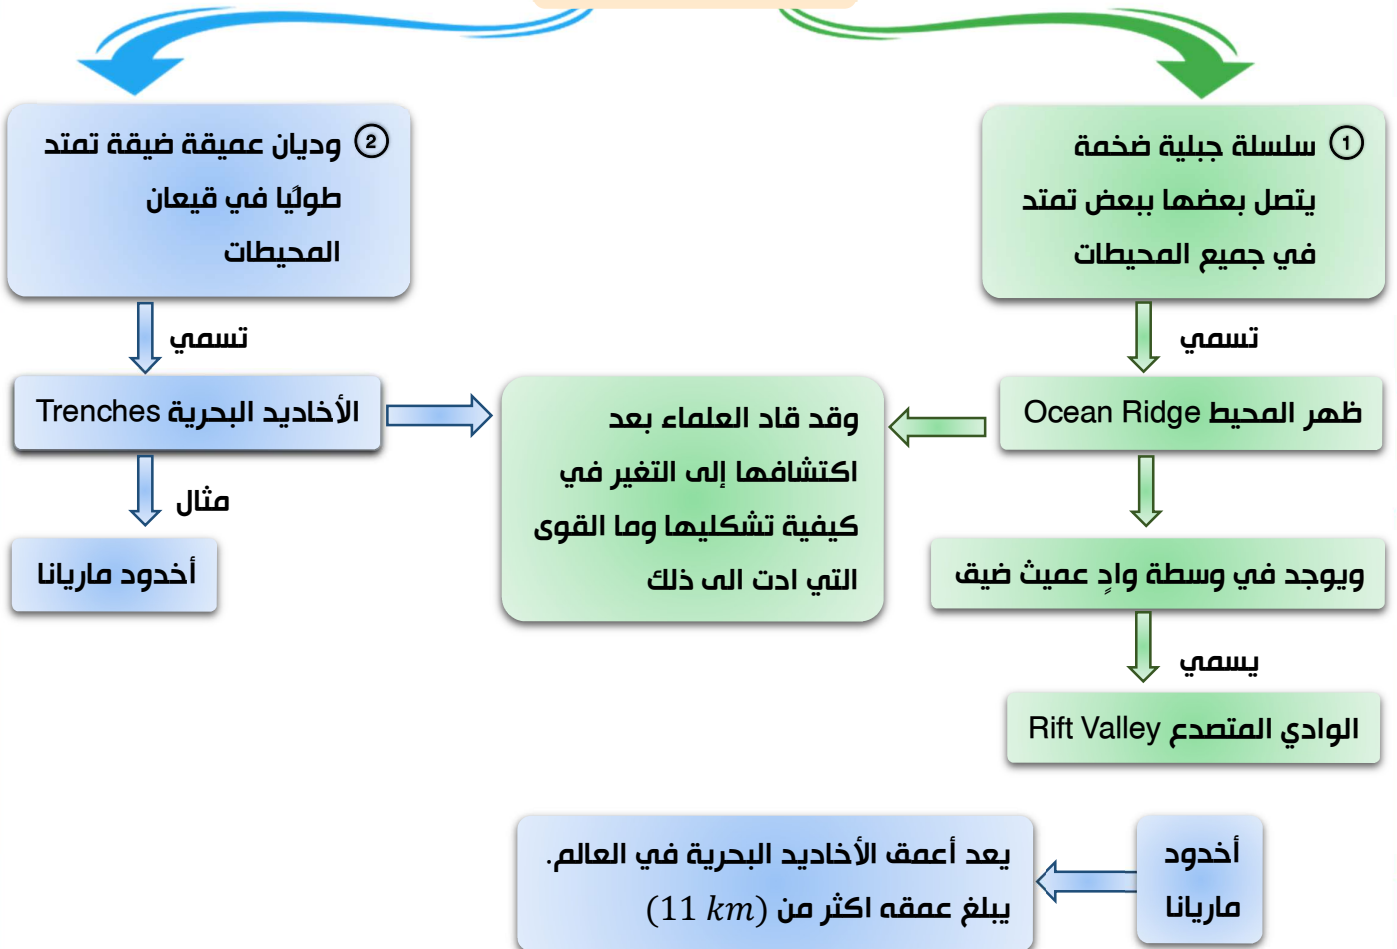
① سلسلة جبلية ضخمة يتصل بعضها ببعض تمتد في جميع المحيطات

تسمي

ظهر المحيط Ocean Ridge

ويوجد في وسطة وادٍ عميث ضيق

يسمي

الوادي المتصدع Rift Valley

② وديان عميقة ضيقة تمتد طوليًا في قيعان المحيطات

تسمي

الأخاديد البحرية Trenches

مثال

أخدود ماريانا

وقد قاد العلماء بعد اكتشافها إلى التغير في كيفية تشكليها وما القوى التي ادت الى ذلك

أخدود ماريانا

يعد أعمق الأخاديد البحرية في العالم. يبلغ عمقه اكثر من $(11\ km)$